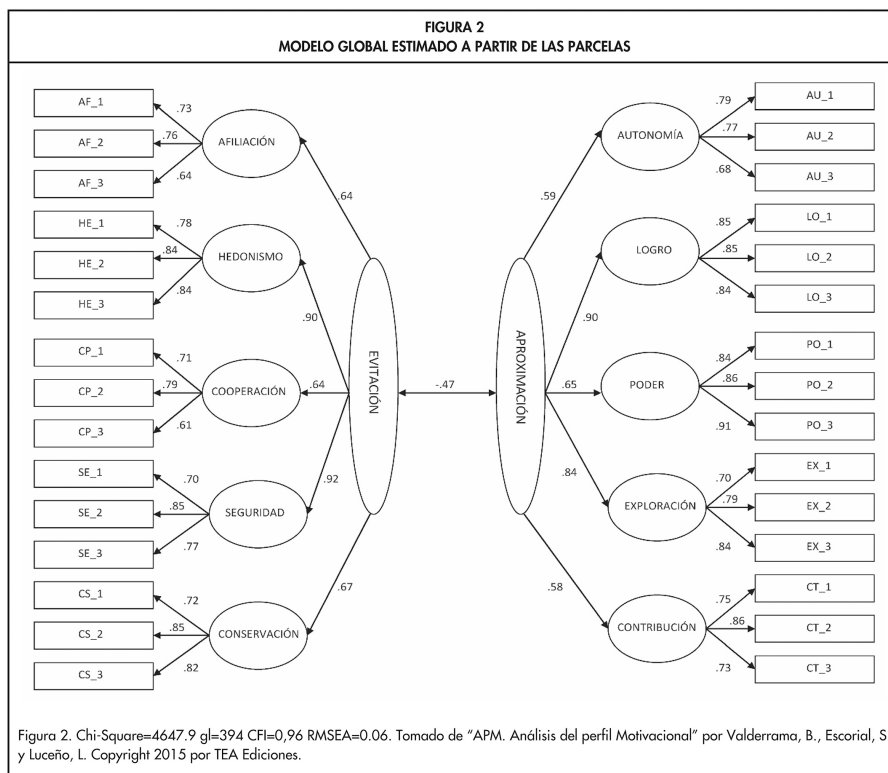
FIGURA 2
MODELO GLOBAL ESTIMADO A PARTIR DE LAS PARCELAS

AF_1
AF_2
AF_3
.73
.76
.64
AFILIACIÓN
.64

HE_1
HE_2
HE_3
.78
.84
.84
HEDONISMO
.90

CP_1
CP_2
CP_3
.71
.79
.61
COOPERACIÓN
.64

SE_1
SE_2
SE_3
.70
.85
.77
SEGURIDAD
.92

CS_1
CS_2
CS_3
.72
.85
.82
CONSERVACIÓN
.67

EVITACIÓN
-.47
APROXIMACIÓN

.59
AUTONOMÍA
.79
.77
.68
AU_1
AU_2
AU_3

.90
LOGRO
.85
.85
.84
LO_1
LO_2
LO_3

.65
PODER
.84
.86
.91
PO_1
PO_2
PO_3

.84
EXPLORACIÓN
.70
.79
.84
EX_1
EX_2
EX_3

.58
CONTRIBUCIÓN
.75
.86
.73
CT_1
CT_2
CT_3

Figura 2. Chi-Square=4647.9 gl=394 CFI=0,96 RMSEA=0.06. Tomado de "APM. Análisis del perfil Motivacional" por Valderrama, B., Escorial, S y Luceño, L. Copyright 2015 por TEA Ediciones.